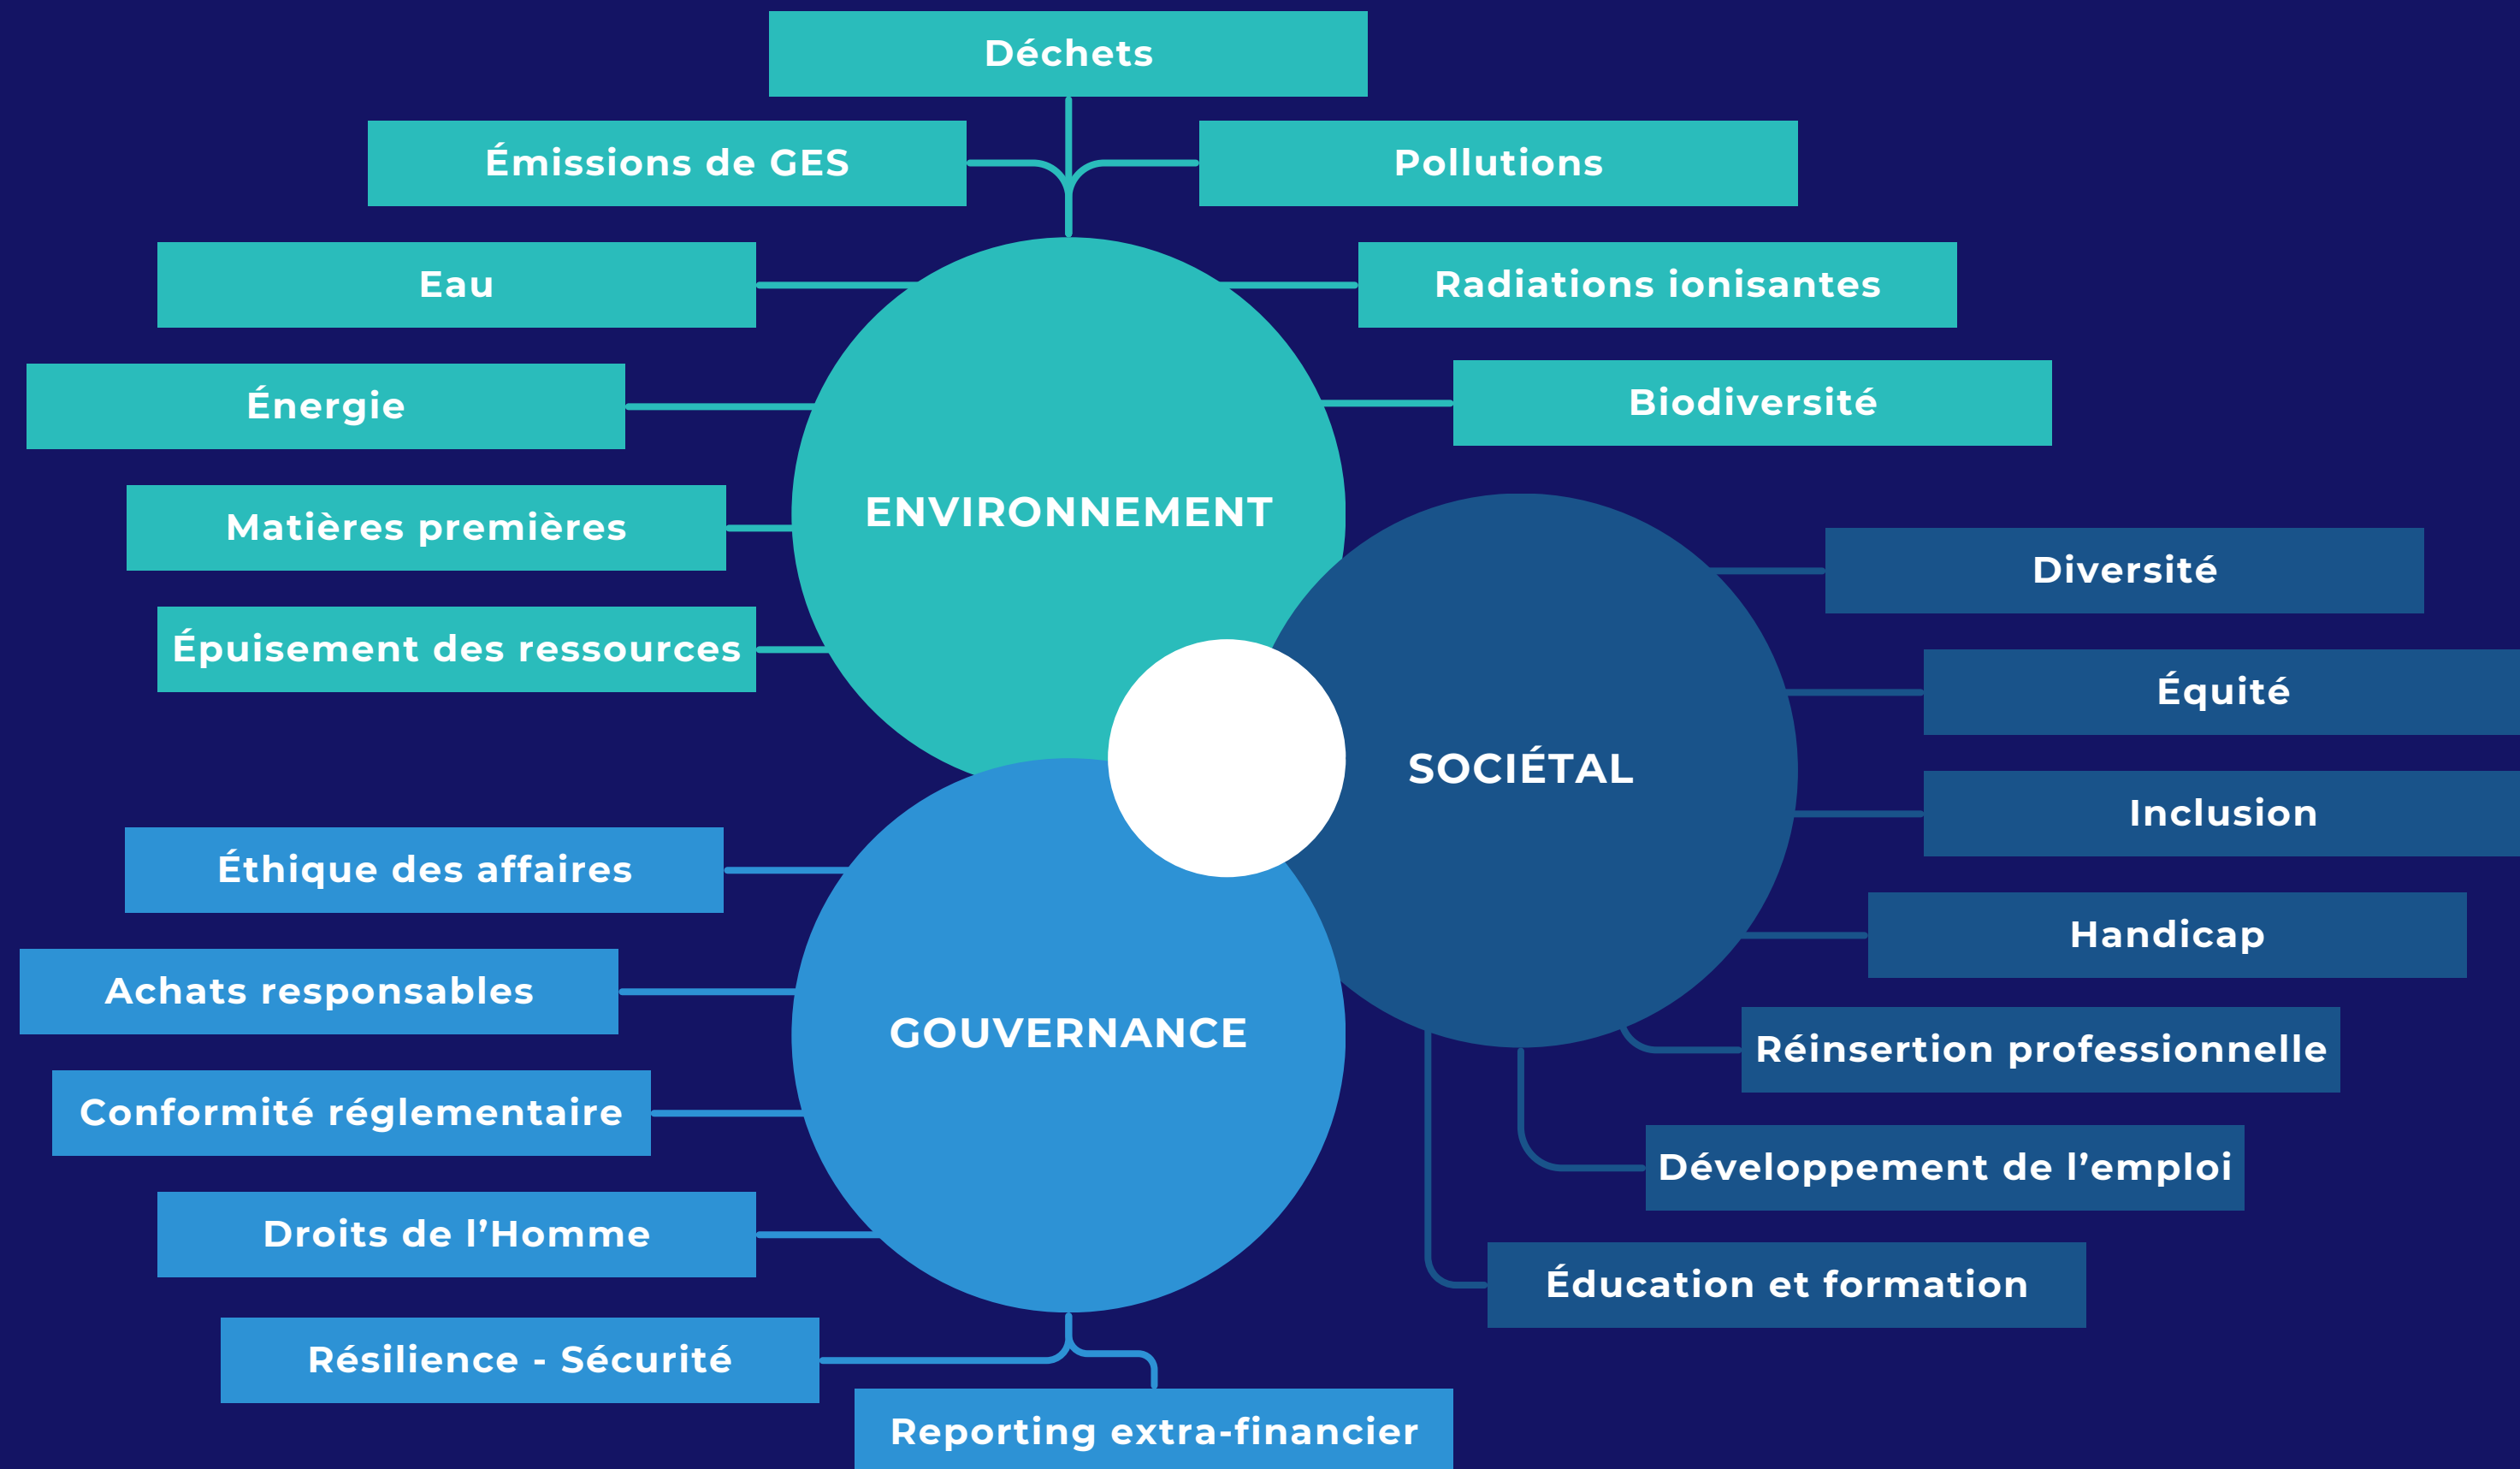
Déchets

Émissions de GES

Pollutions

Eau

Radiations ionisantes

Énergie

Biodiversité

Matières premières

ENVIRONNEMENT

Épuisement des ressources

Diversité

Équité

SOCIÉTAL

Inclusion

Handicap

Réinsertion professionnelle

Développement de l’emploi

Éducation et formation

Éthique des affaires

Achats responsables

GOUVERNANCE

Conformité réglementaire

Droits de l’Homme

Résilience - Sécurité

Reporting extra-financier